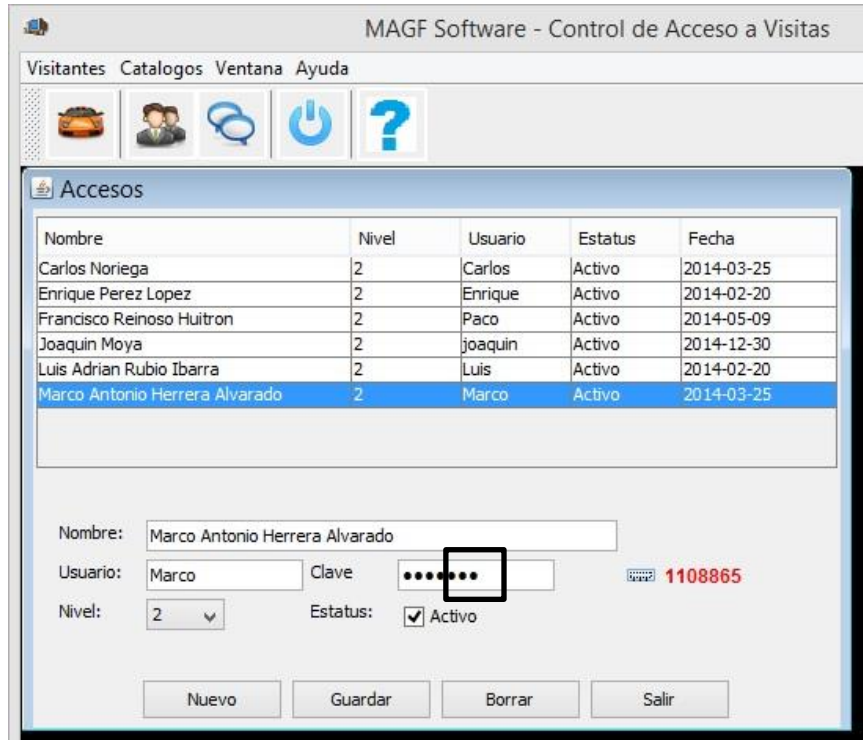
MAGF Software - Control de Acceso a Visitas

Visitantes Catalogos Ventana Ayuda

Accesos

| Nombre | Nivel | Usuario | Estatus | Fecha |
|---|---|---|---|---|
| Carlos Noriega | 2 | Carlos | Activo | 2014-03-25 |
| Enrique Perez Lopez | 2 | Enrique | Activo | 2014-02-20 |
| Francisco Reinoso Huitron | 2 | Paco | Activo | 2014-05-09 |
| Joaquin Moya | 2 | joaquin | Activo | 2014-12-30 |
| Luis Adrian Rubio Ibarra | 2 | Luis | Activo | 2014-02-20 |
| Marco Antonio Herrera Alvarado | 2 | Marco | Activo | 2014-03-25 |

Nombre: Marco Antonio Herrera Alvarado

Usuario: Marco Clave ••••••• 1108865

Nivel: 2 Estatus: Activo

Nuevo Guardar Borrar Salir